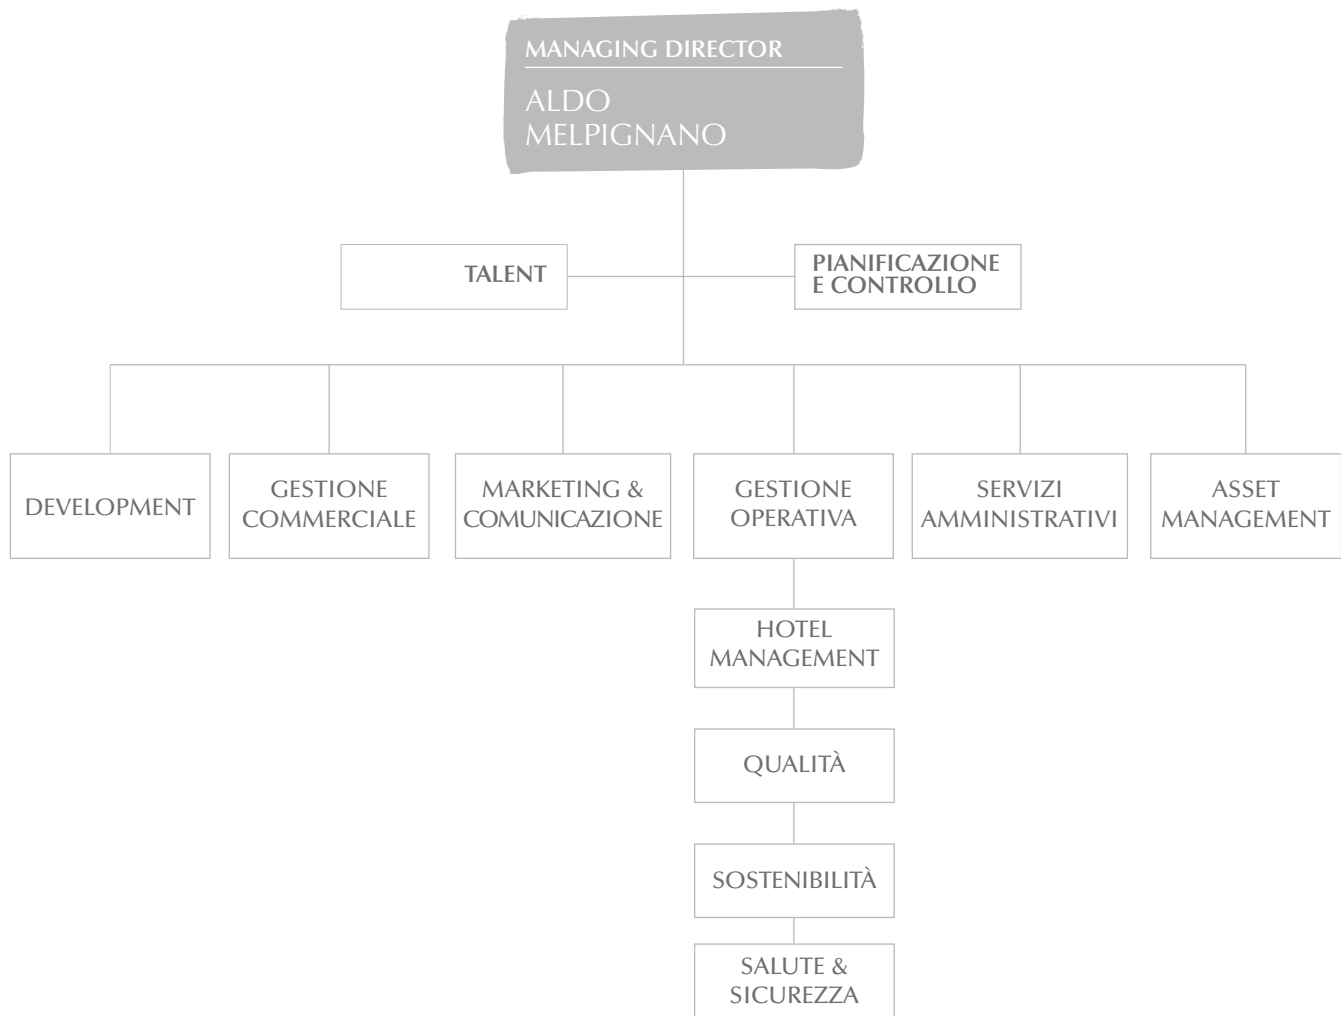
MANAGING DIRECTOR

ALDO MELPIGNANO

TALENT

PIANIFICAZIONE E CONTROLLO

DEVELOPMENT

GESTIONE COMMERCIALE

MARKETING & COMUNICAZIONE

GESTIONE OPERATIVA

SERVIZI AMMINISTRATIVI

ASSET MANAGEMENT

HOTEL MANAGEMENT

QUALITÀ

SOSTENIBILITÀ

SALUTE & SICUREZZA